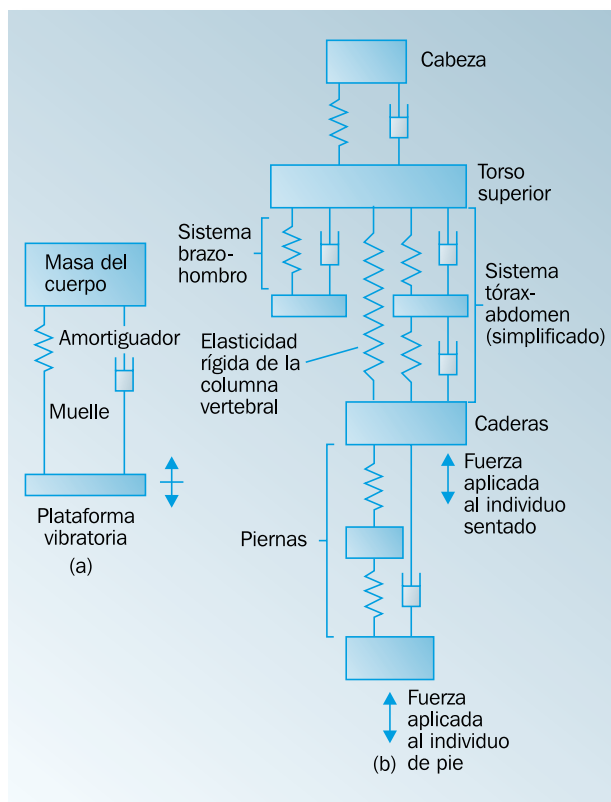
Masa del cuerpo

Amortiguador

Muelle

Plataforma vibratoria

(a)

Cabeza

Torso superior

Sistema brazo-hombro

Sistema tórax-abdomen (simplificado)

Elasticidad rígida de la columna vertebral

Caderas

Fuerza aplicada al individuo sentado

Piernas

Fuerza aplicada al individuo de pie

(b)